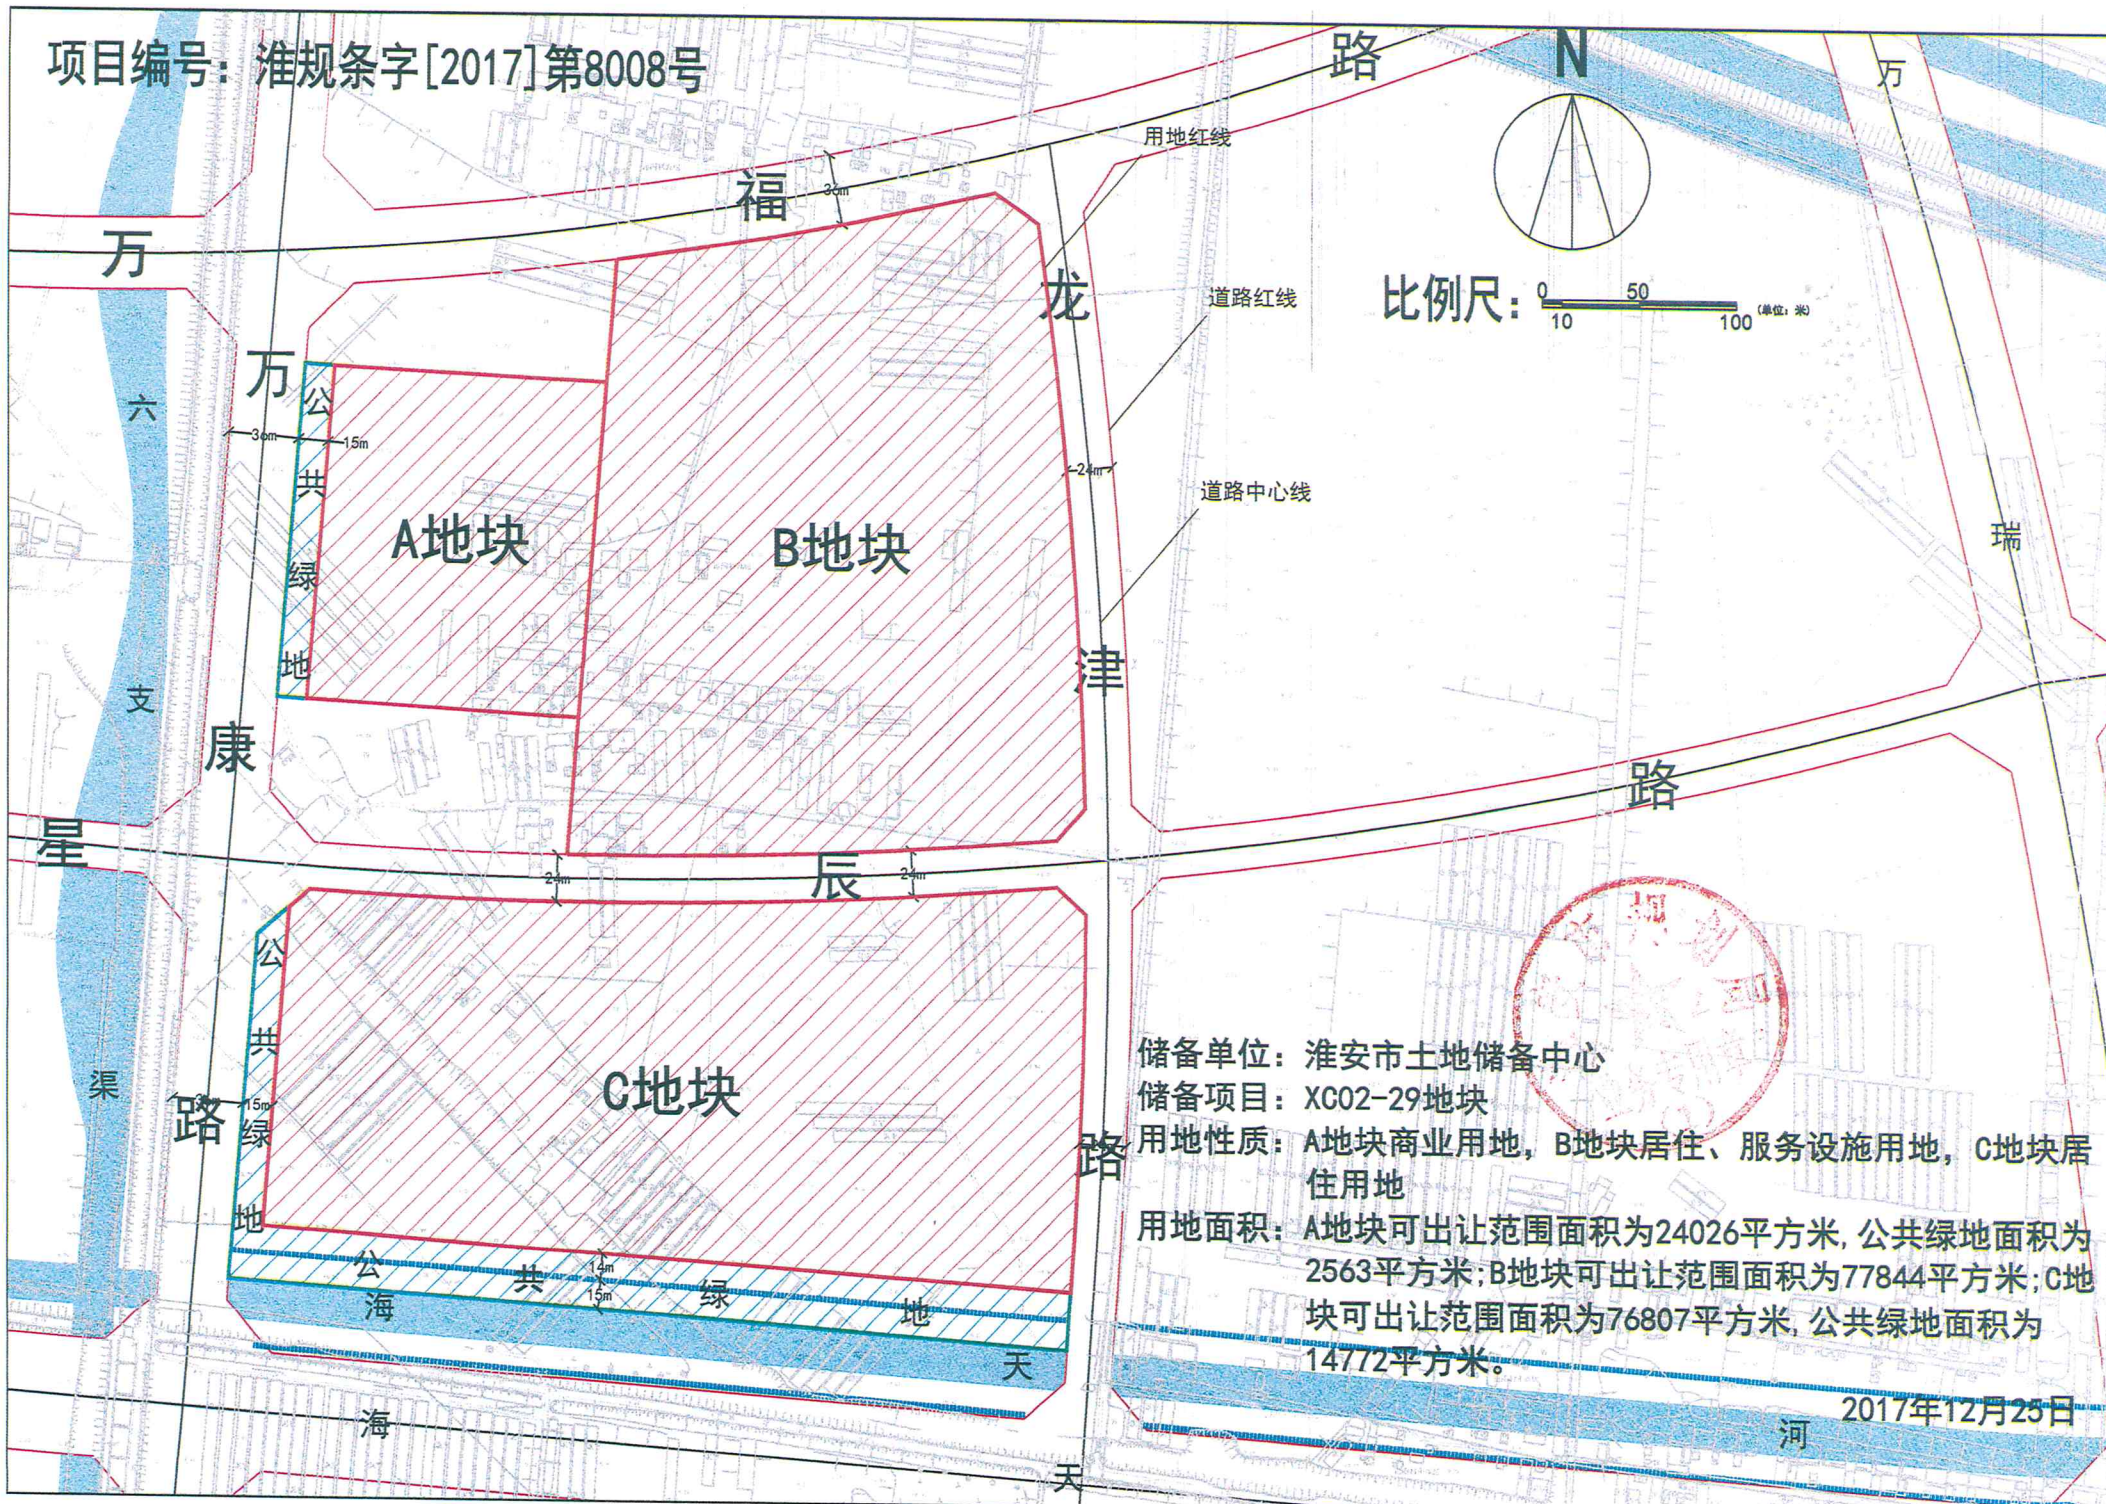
项目编号：淮规条字[2017]第8008号

N

用地红线

道路红线

道路中心线

比例尺： 0 10 50 100 (单位：米)

福 路

万

万 公 共 绿 地

30m 15m

30m

A地块

B地块

龙 津 路

24m

六 支 渠

康

星 辰 路

24m 24m

C地块

公 共 绿 地

15m

路

公 共 绿 地

14m 15m

海 天

海 天 河

万 瑞

储备单位：淮安市土地储备中心

储备项目：XC02-29地块

用地性质：A地块商业用地，B地块居住、服务设施用地，C地块居住用地

用地面积：A地块可出让范围面积为24026平方米，公共绿地面积为2563平方米；B地块可出让范围面积为77844平方米；C地块可出让范围面积为76807平方米，公共绿地面积为14772平方米。

2017年12月25日